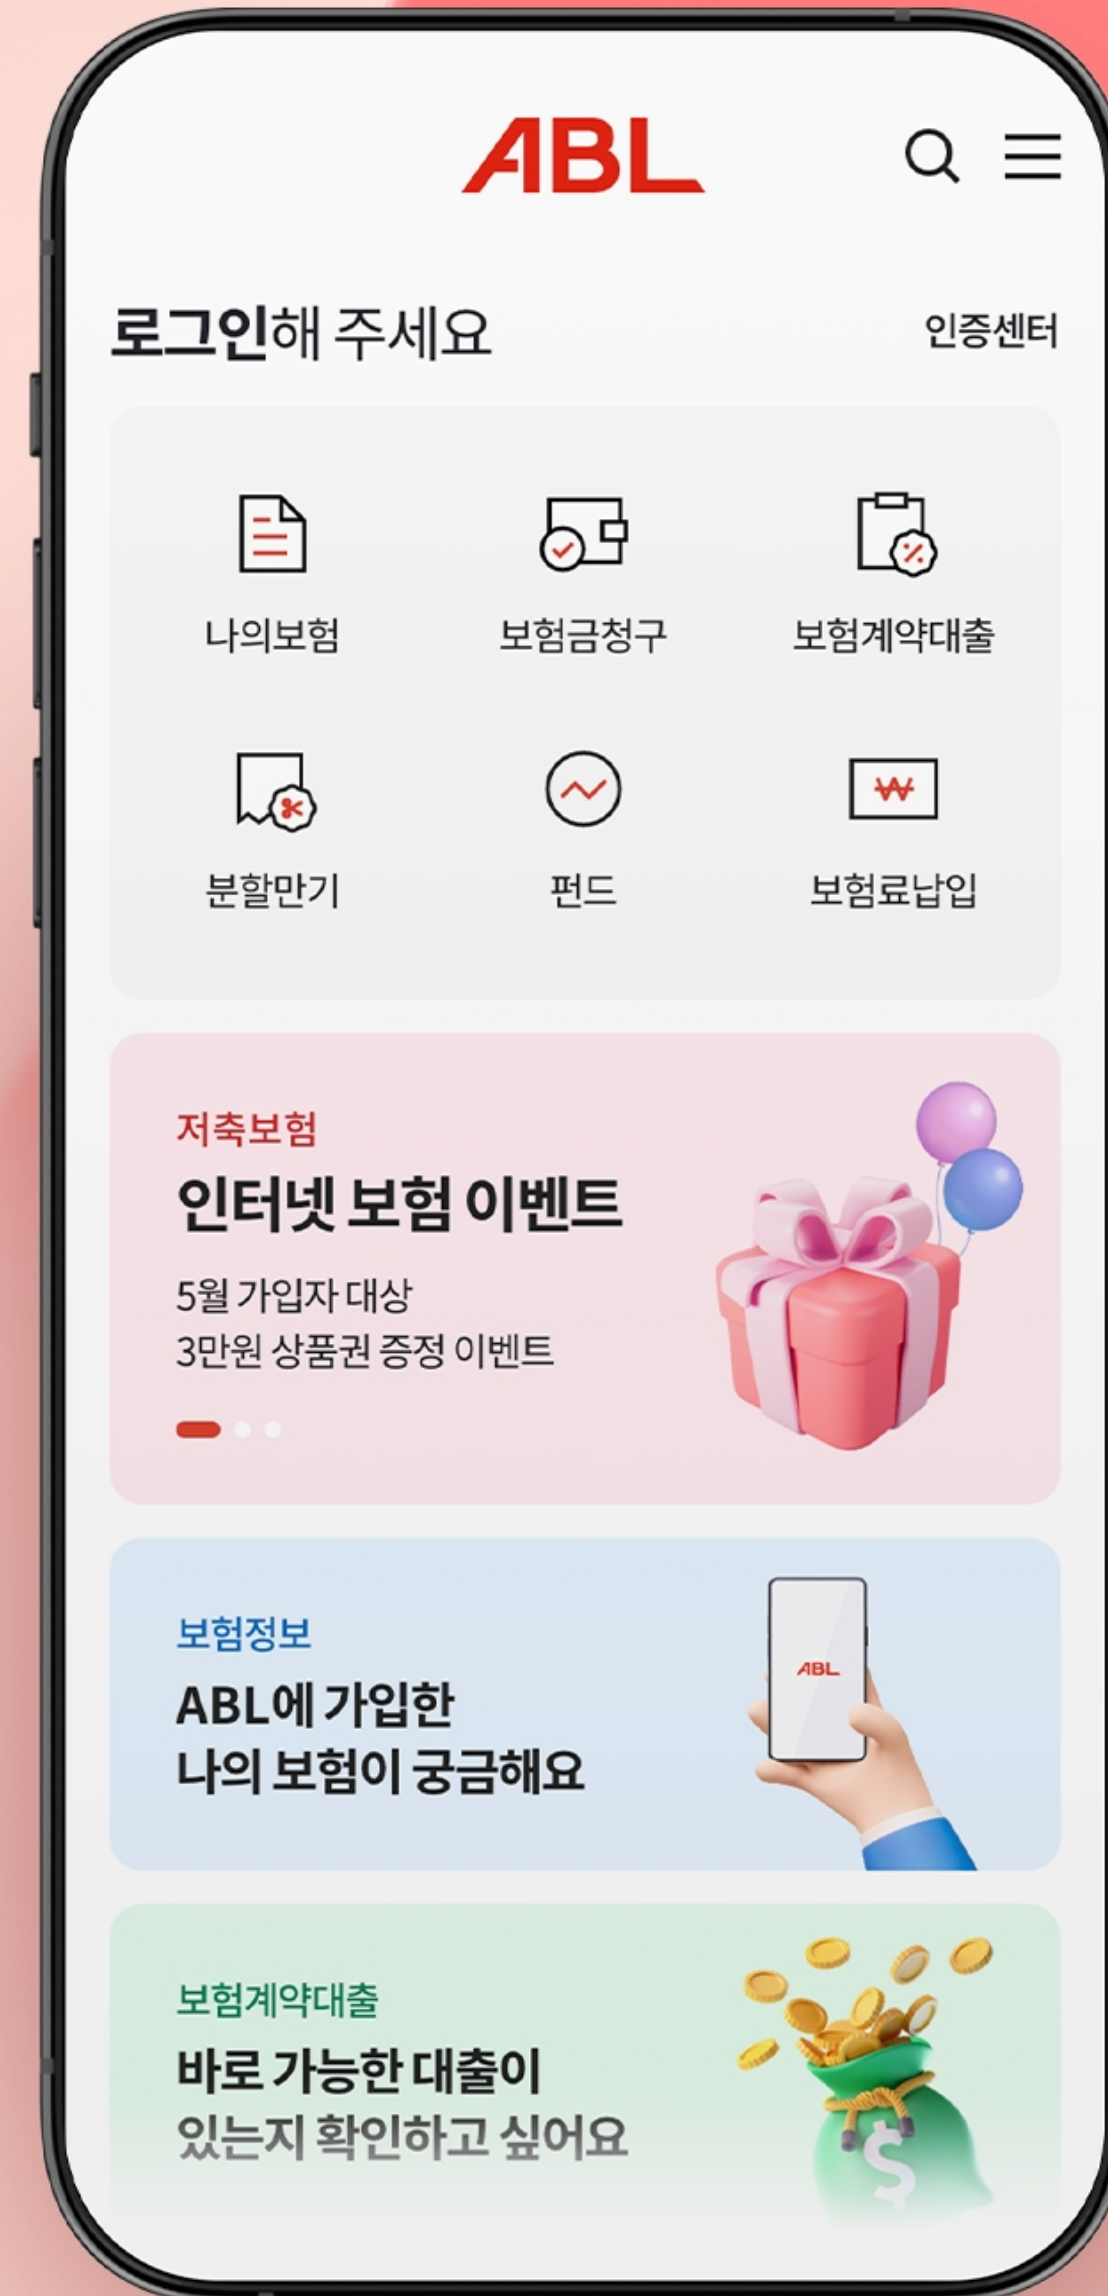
ABL

로그인해 주세요

인증센터

나의보험

보험금청구

보험계약대출

분할만기

펀드

₩

보험료납입

저축보험

인터넷 보험 이벤트

5월 가입자 대상
3만원 상품권 증정 이벤트

보험정보

ABL에 가입한
나의 보험이 궁금해요

ABL

보험계약대출

바로 가능한 대출이
있는지 확인하고 싶어요

$